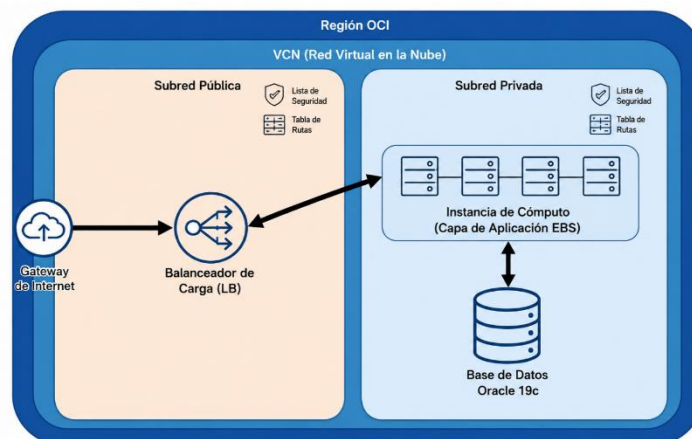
Región OCI

VCN (Red Virtual en la Nube)

Subred Pública

Lista de Seguridad

Tabla de Rutas

Subred Privada

Lista de Seguridad

Tabla de Rutas

Gateway de Internet

Balanceador de Carga (LB)

Instancia de Cómputo (Capa de Aplicación EBS)

Base de Datos Oracle 19c